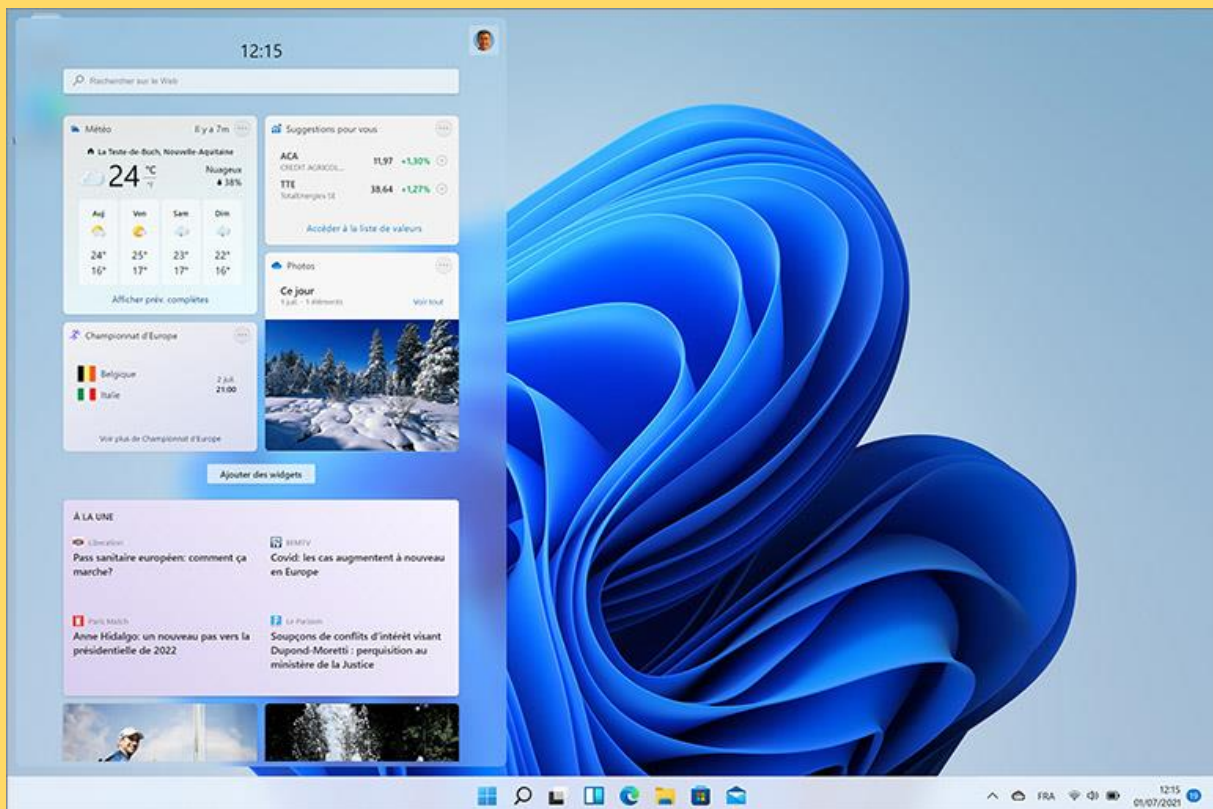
12:15

Rechercher sur le Web

Météo Il y a 7m

La Teste-de-Buch, Nouvelle-Aquitaine

24 °C °F

Nuageux 38%

| Auj | Ven | Sam | Dim |
|---|---|---|---|
| 24° | 25° | 23° | 22° |
| 16° | 17° | 17° | 16° |

Afficher prév. complètes

Suggestions pour vous

ACA CREDIT AGRICOL... 11,97 +1,30%

TTE TotalEnergies SE 38,64 +1,27%

Accéder à la liste de valeurs

Photos

Ce jour
1 juil. · 1 éléments

Voir tout

Championnat d'Europe

Belgique
Italie

2 juil. 21:00

Voir plus de Championnat d'Europe

Ajouter des widgets

À LA UNE

Libération
Pass sanitaire européen: comment ça marche?

BFMTV
Covid: les cas augmentent à nouveau en Europe

Paris Match
Anne Hidalgo: un nouveau pas vers la présidentielle de 2022

Le Parisien
Soupçons de conflits d'intérêt visant Dupond-Moretti : perquisition au ministère de la Justice

FRA 12:15 01/07/2021